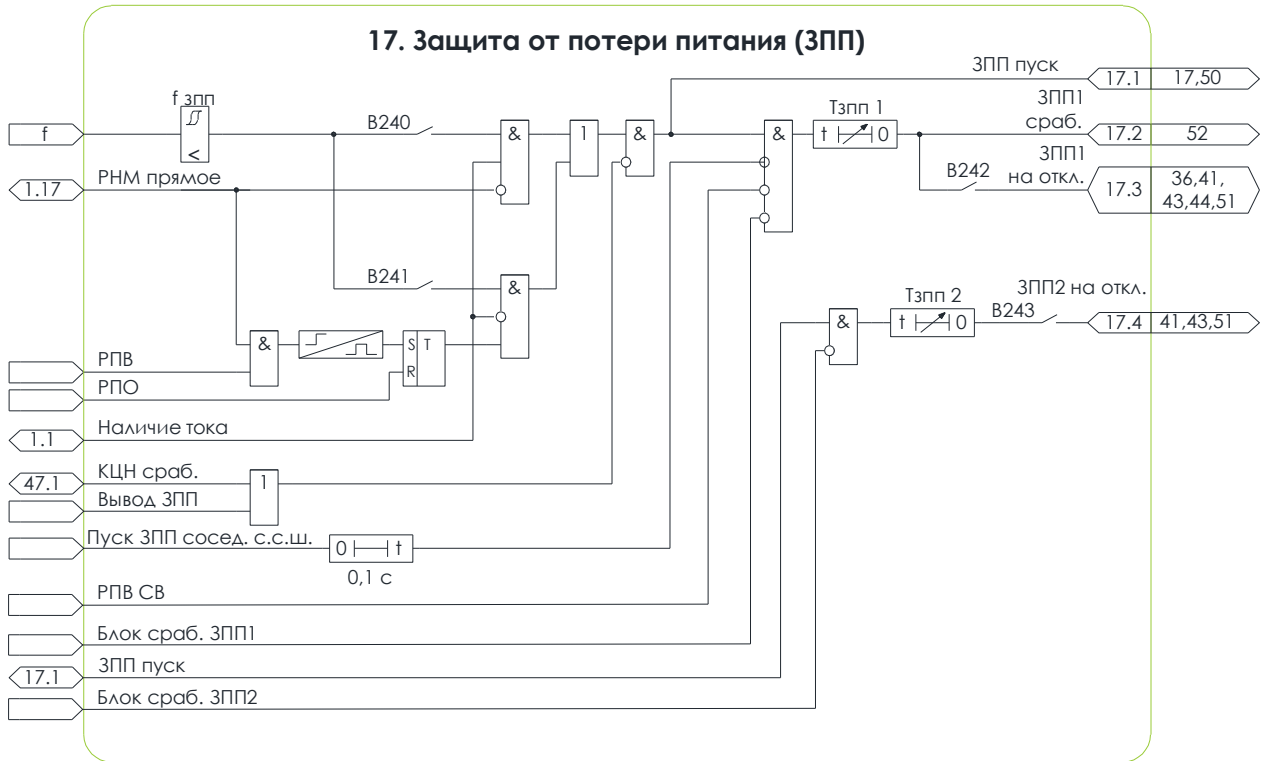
17. Защита от потери питания (ЗПП)

f
f зпп
<
В240
&
1
&
ЗПП пуск
17.1
17,50
&
Тзпп 1
t
0
ЗПП1 сраб.
17.2
52
1.17
РНМ прямое
В242
ЗПП1 на откл.
17.3
36,41, 43,44,51
В241
&
Тзпп 2
ЗПП2 на откл.
&
t
0
В243
17.4
41,43,51
&
S
T
R
РПВ
РПО
1.1
Наличие тока
47.1
КЦН сраб.
1
Вывод ЗПП
Пуск ЗПП сосед. с.с.ш.
0
t
0,1 с
РПВ СВ
Блок сраб. ЗПП1
17.1
ЗПП пуск
Блок сраб. ЗПП2